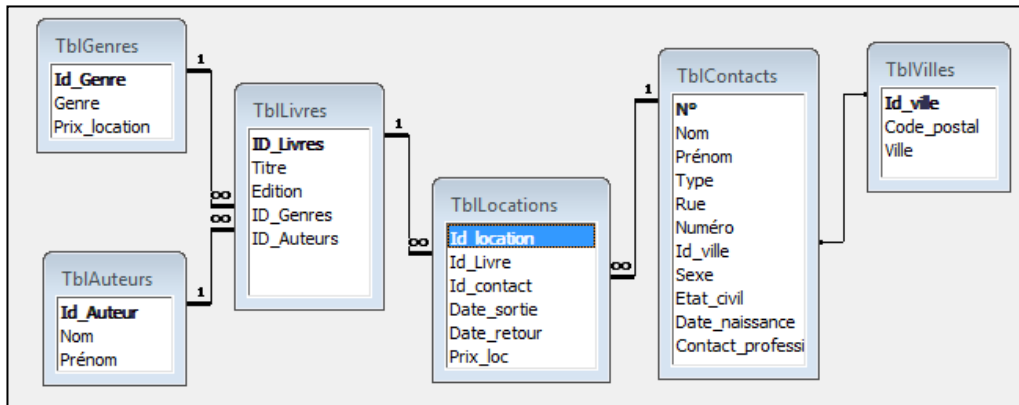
TblGenres
Id_Genre
Genre
Prix_location

1

TblLivres
ID_Livres
Titre
Edition
ID_Genres
ID_Auteurs

∞
∞

1

TblAuteurs
Id_Auteur
Nom
Prénom

1

∞

TblLocations
Id_location
Id_Livre
Id_contact
Date_sortie
Date_retour
Prix_loc

∞

1

TblContacts
N°
Nom
Prénom
Type
Rue
Numéro
Id_ville
Sexe
Etat_civil
Date_naissance
Contact_professi

TblVilles
Id_ville
Code_postal
Ville